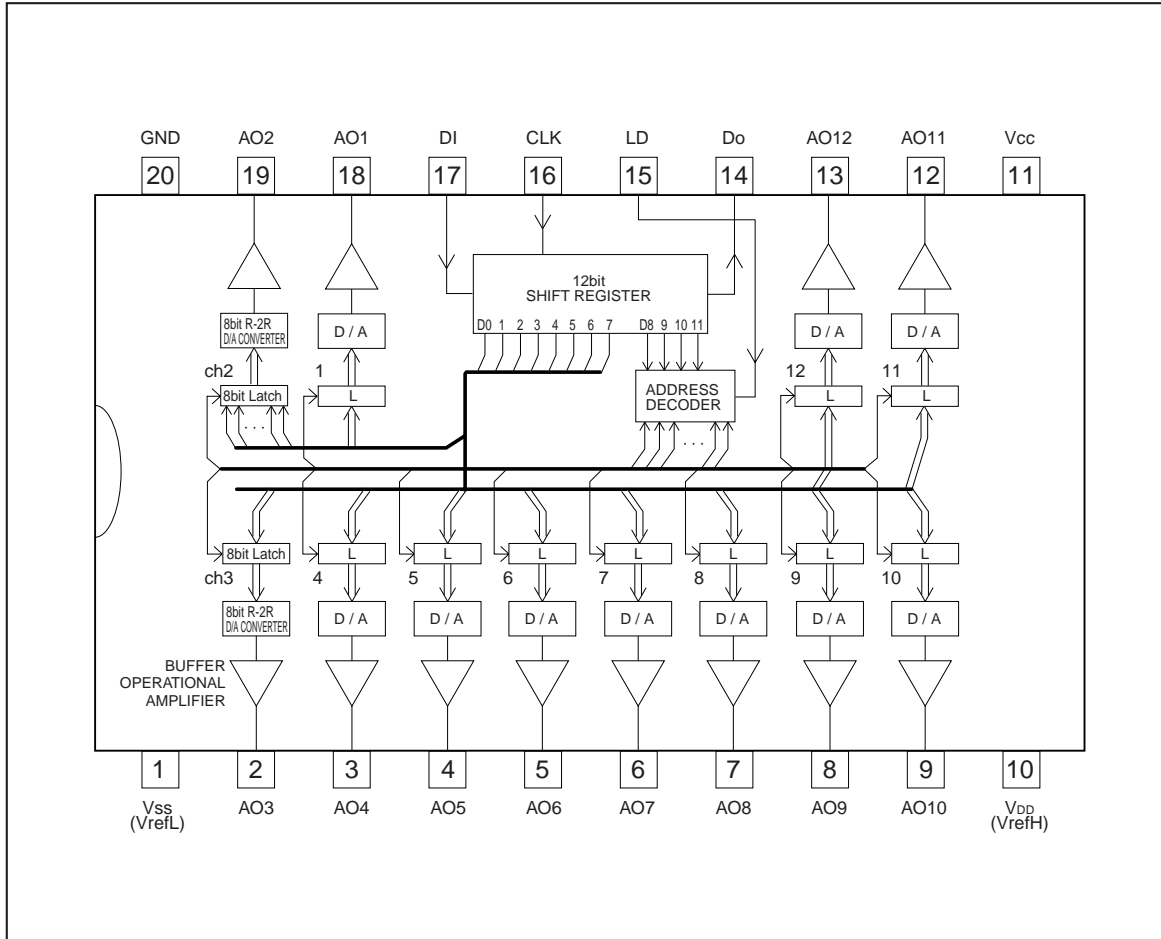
GND AO2 AO1 DI CLK LD Do AO12 AO11 Vcc

20 19 18 17 16 15 14 13 12 11

12bit
SHIFT REGISTER

D0 1 2 3 4 5 6 7 D8 9 10 11

8bit R-2R
D/A CONVERTER

D / A

D / A

D / A

ch2 1 12 11

8bit Latch L L L

ADDRESS
DECODER

. . .

. . .

8bit Latch L L L L L L L

ch3 4 5 6 7 8 9 10

8bit R-2R
D/A CONVERTER

D / A D / A D / A D / A D / A D / A D / A

BUFFER
OPERATIONAL
AMPLIFIER

1 2 3 4 5 6 7 8 9 10

Vss
(VrefL) AO3 AO4 AO5 AO6 AO7 AO8 AO9 AO10 $V_{DD}$
(VrefH)